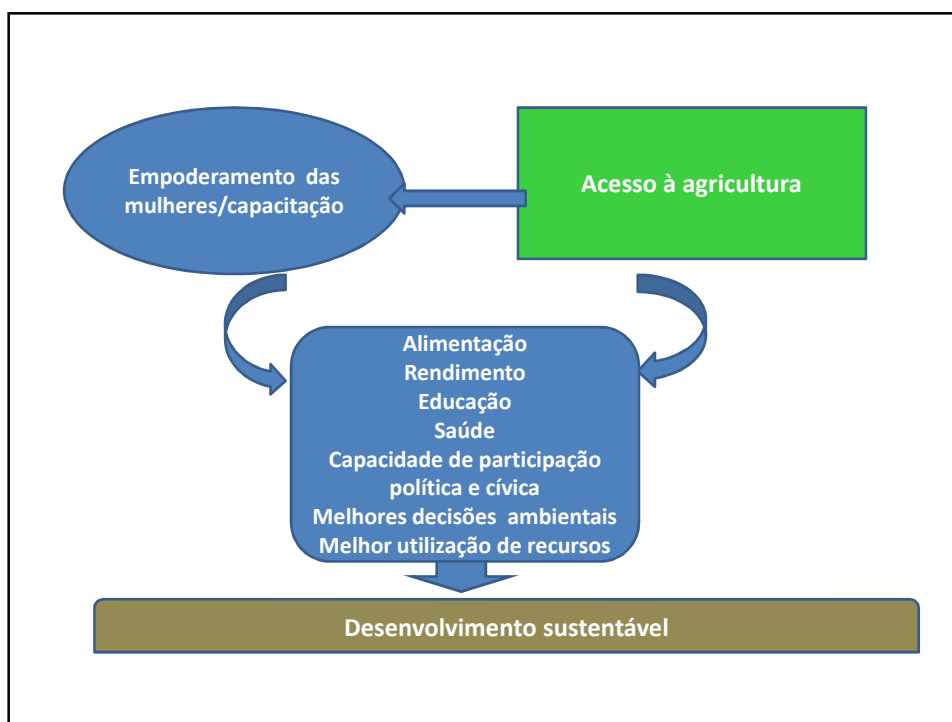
Acesso à agricultura

Empoderamento das mulheres/capacitação

Alimentação
Rendimento
Educação
Saúde
Capacidade de participação política e cívica
Melhores decisões ambientais
Melhor utilização de recursos

Desenvolvimento sustentável